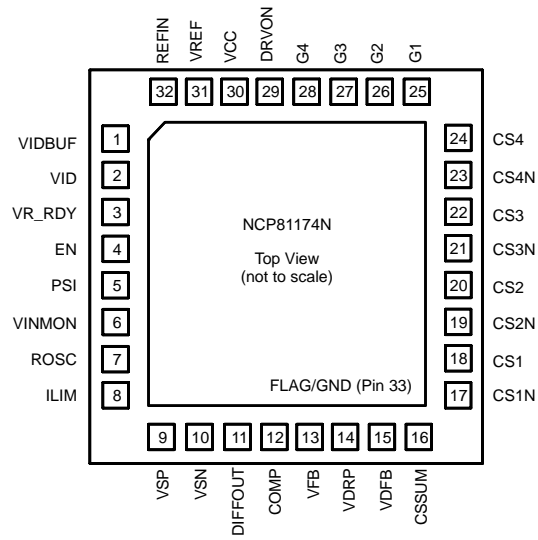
REFIN VREF VCC DRVON G4 G3 G2 G1

32 31 30 29 28 27 26 25

VIDBUF 1
VID 2
VR_RDY 3
EN 4
PSI 5
VINMON 6
ROSC 7
ILIM 8

24 CS4
23 CS4N
22 CS3
21 CS3N
20 CS2
19 CS2N
18 CS1
17 CS1N

NCP81174N

Top View
(not to scale)

FLAG/GND (Pin 33)

9 10 11 12 13 14 15 16

VSP VSN DIFFOUT COMP VFB VDRP VDFB CSSUM